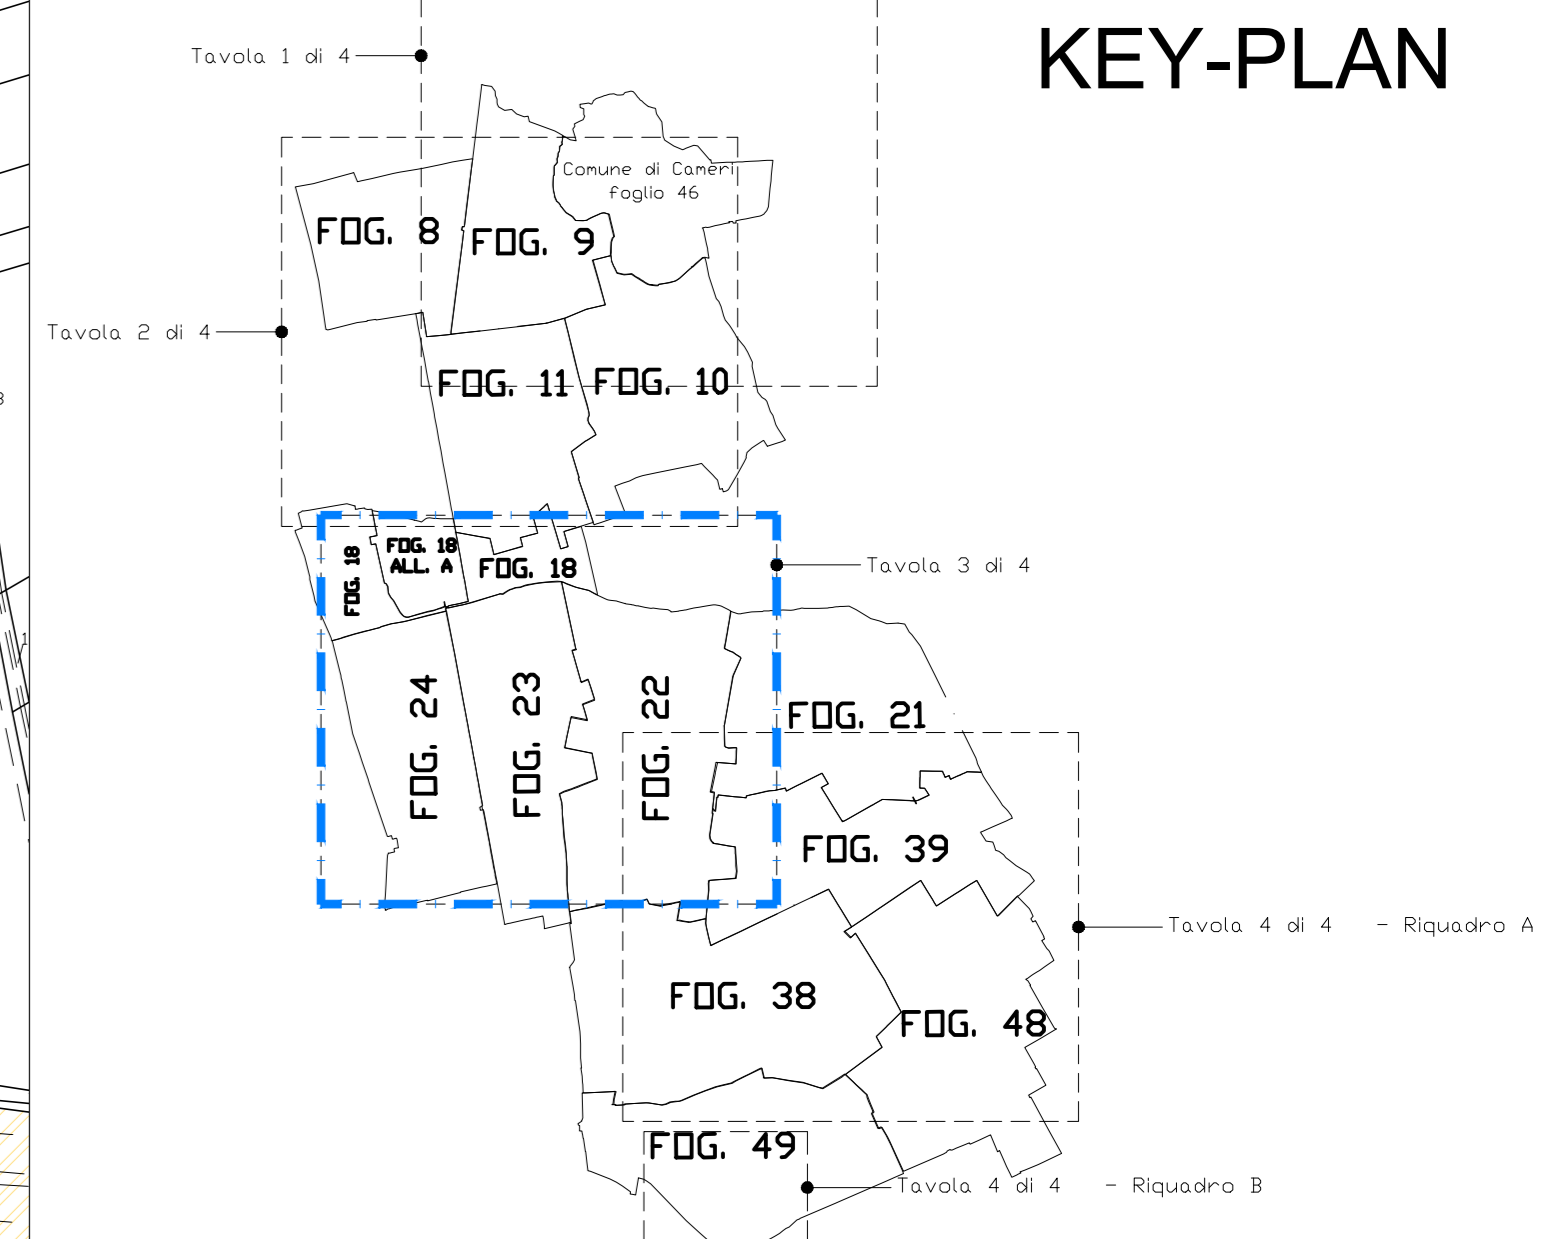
KEY-PLAN

Tavola 1 di 4

Comune di Cameri
foglio 46

FOG. 8

FOG. 9

Tavola 2 di 4

FOG. 11

FOG. 10

FOG. 18

FOG. 18
ALL. A

FOG. 18

Tavola 3 di 4

FOG. 24

FOG. 23

FOG. 22

FOG. 21

FOG. 39

Tavola 4 di 4 - Riquadro A

FOG. 38

FOG. 48

FOG. 49

Tavola 4 di 4 - Riquadro B